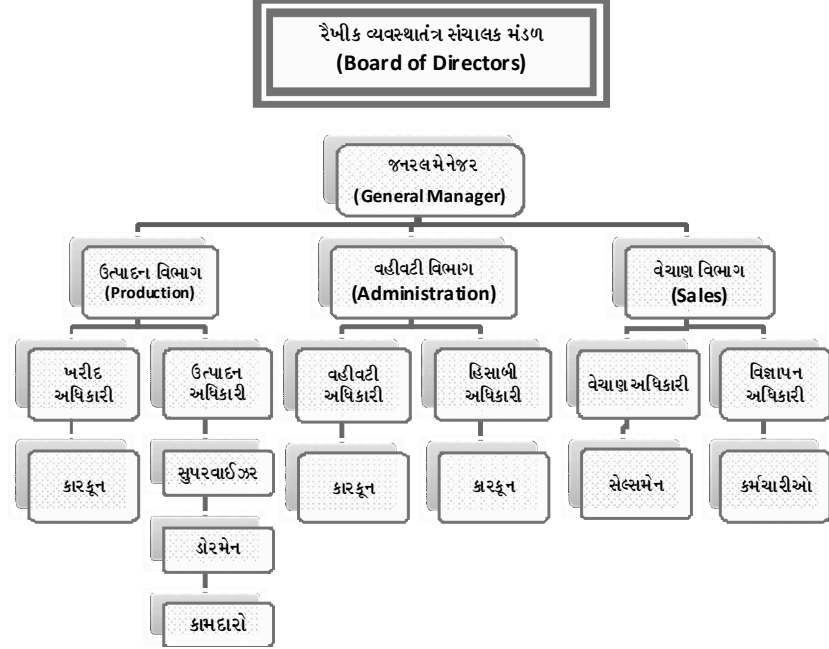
રૈખીક વ્યવસ્થાતંત્ર સંચાલક મંડળ
(Board of Directors)

જનરલમેનેજર
(General Manager)

ઉત્પાદન વિભાગ
(Production)

વહીવટી વિભાગ
(Administration)

વેચાણ વિભાગ
(Sales)

ખરીદ અધિકારી

ઉત્પાદન અધિકારી

વહીવટી અધિકારી

હિસાબી અધિકારી

વેચાણ અધિકારી

વિજ્ઞાપન અધિકારી

કારકૂન

સુપરવાઈઝર

કારકૂન

કારકૂન

સેલ્સમેન

કર્મચારીઓ

ફોરમેન

કામદારો